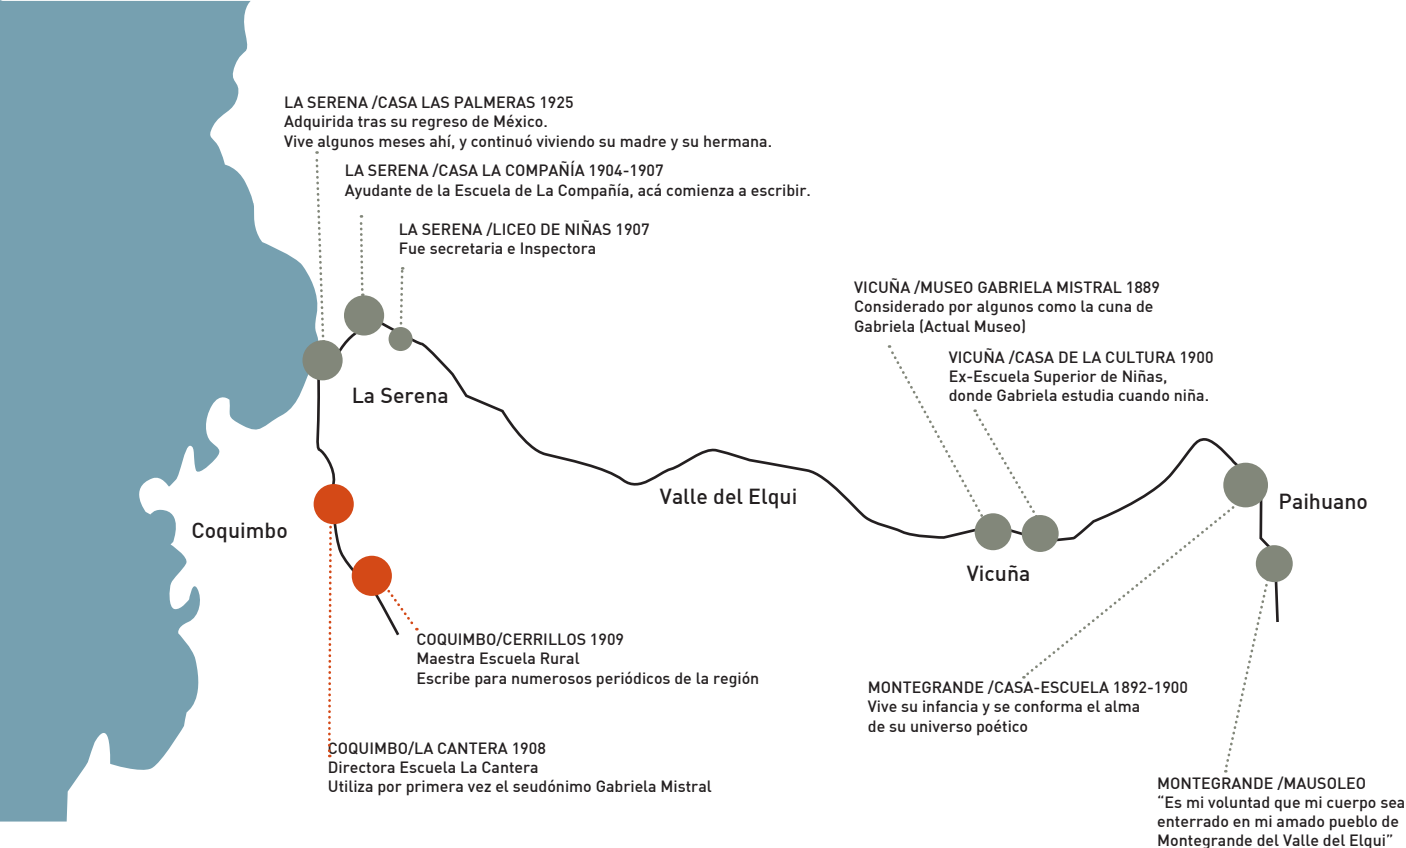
LA SERENA /CASA LAS PALMERAS 1925
Adquirida tras su regreso de México.
Vive algunos meses ahí, y continuó viviendo su madre y su hermana.

LA SERENA /CASA LA COMPAÑÍA 1904-1907
Ayudante de la Escuela de La Compañía, acá comienza a escribir.

LA SERENA /LICEO DE NIÑAS 1907
Fue secretaria e Inspectora

VICUÑA /MUSEO GABRIELA MISTRAL 1889
Considerado por algunos como la cuna de Gabriela (Actual Museo)

VICUÑA /CASA DE LA CULTURA 1900
Ex-Escuela Superior de Niñas, donde Gabriela estudia cuando niña.

La Serena

Valle del Elqui

Paihuano

Coquimbo

Vicuña

COQUIMBO/CERRILLOS 1909
Maestra Escuela Rural
Escribe para numerosos periódicos de la región

MONTEGRANDE /CASA-ESCUELA 1892-1900
Vive su infancia y se conforma el alma de su universo poético

COQUIMBO/LA CANTERA 1908
Directora Escuela La Cantera
Utiliza por primera vez el seudónimo Gabriela Mistral

MONTEGRANDE /MAUSOLEO
"Es mi voluntad que mi cuerpo sea enterrado en mi amado pueblo de Montegrande del Valle del Elqui"